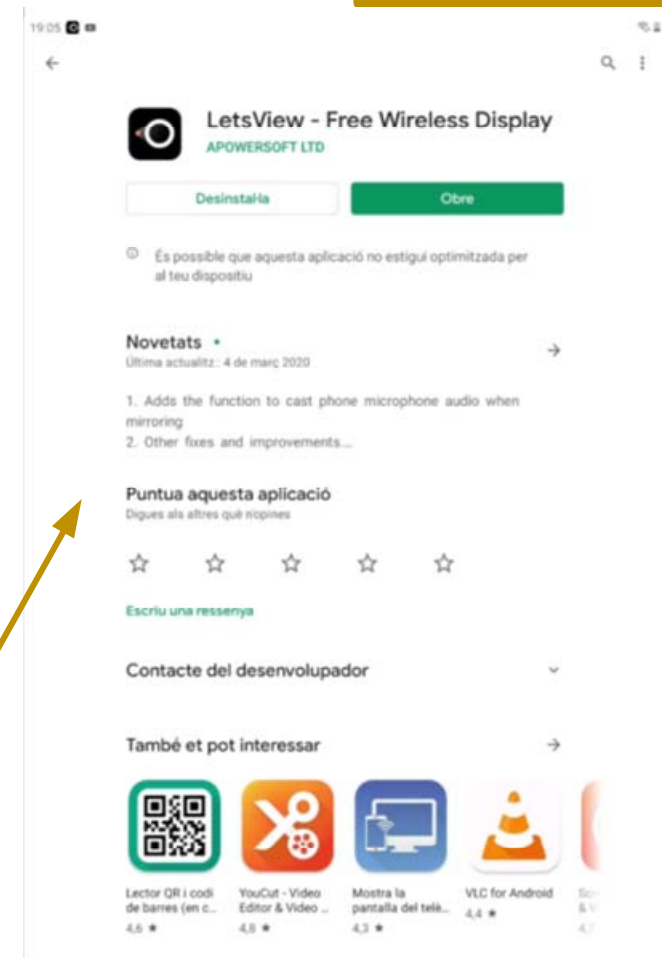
19:05

LetsView - Free Wireless Display
APOWERSOFT LTD

Desinstal·la
Obre

És possible que aquesta aplicació no estigui optimitzada per al teu dispositiu

Novetats •
Última actualitz.: 4 de març 2020

1. Adds the function to cast phone microphone audio when mirroring
2. Other fixes and improvements....

Puntua aquesta aplicació
Digues als altres què n'opines

Escriu una ressenya

Contacte del desenvolupador

També et pot interessar

Lector QR i codi de barres (en c...
4,6 ★

YouCut - Video Editor & Video ...
4,8 ★

Mostra la pantalla del telè...
4,3 ★

VLC for Android
4,4 ★

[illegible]
4,7